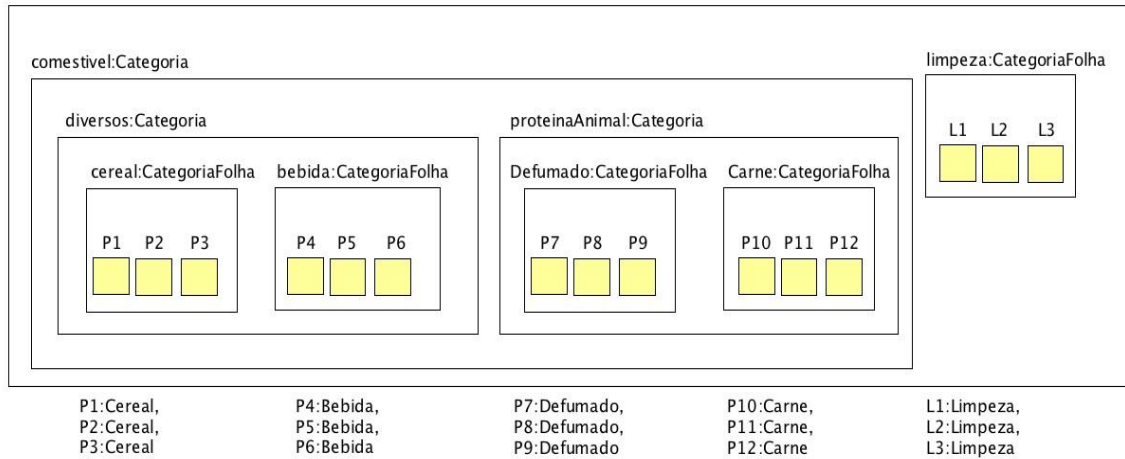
comestivel:Categoria

diversos:Categoria

cereal:CategoriaFolha

P1 P2 P3

bebida:CategoriaFolha

P4 P5 P6

proteinaAnimal:Categoria

Defumado:CategoriaFolha

P7 P8 P9

Carne:CategoriaFolha

P10 P11 P12

limpeza:CategoriaFolha

L1 L2 L3

P1:Cereal,
P2:Cereal,
P3:Cereal

P4:Bebida,
P5:Bebida,
P6:Bebida

P7:Defumado,
P8:Defumado,
P9:Defumado

P10:Carne,
P11:Carne,
P12:Carne

L1:Limpeza,
L2:Limpeza,
L3:Limpeza